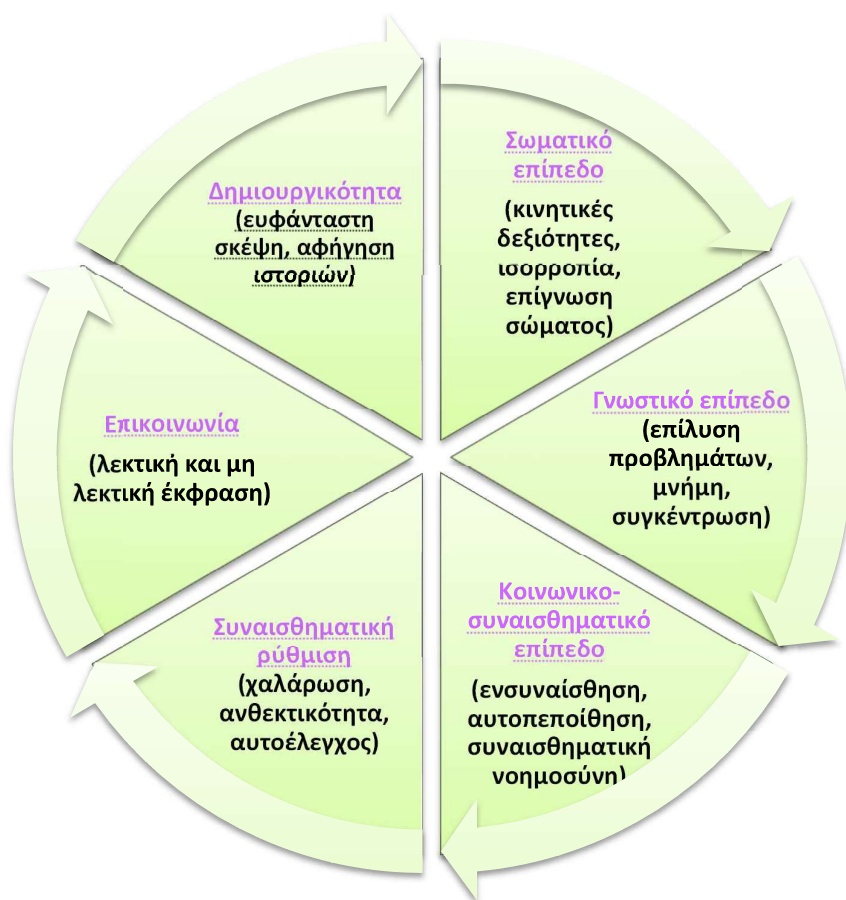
Σωματικό επίπεδο

(κινητικές δεξιότητες, ισορροπία, επίγνωση σώματος)

Γνωστικό επίπεδο

(επίλυση προβλημάτων, μνήμη, συγκέντρωση)

Κοινωνικο-συναισθηματικό επίπεδο

(ενσυναίσθηση, αυτοπεποίθηση, συναισθηματική νοημοσύνη)

Συναισθηματική ρύθμιση

(χαλάρωση, ανθεκτικότητα, αυτοέλεγχος)

Επικοινωνία

(λεκτική και μη λεκτική έκφραση)

Δημιουργικότητα

(ευφάνταστη σκέψη, αφήγηση ιστοριών)